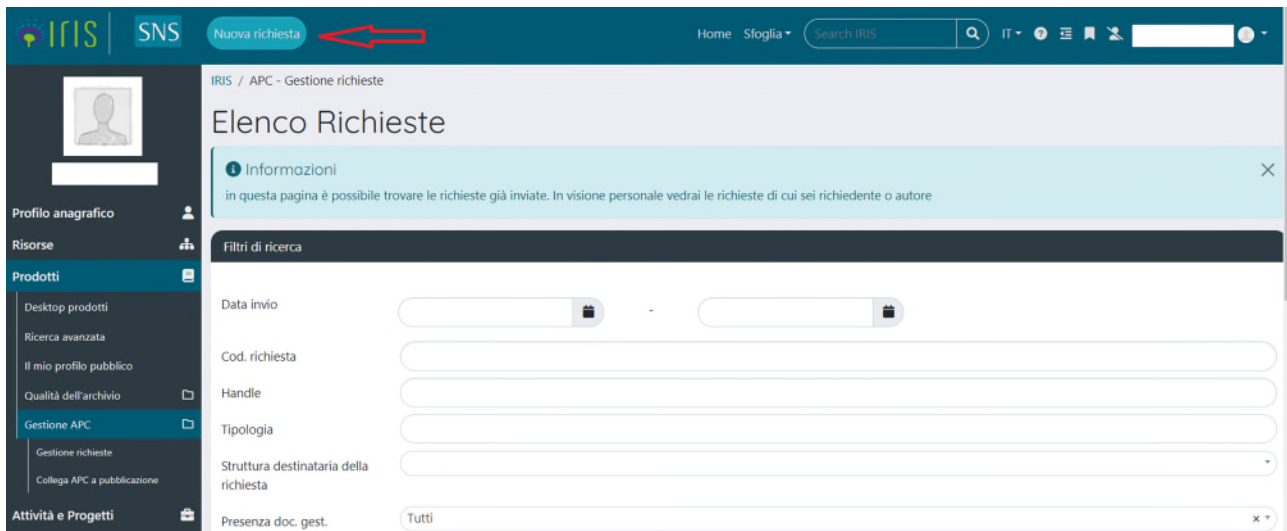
IRIS SNS Nuova richiesta

Home Sfoglia Search IRIS IT

Profilo anagrafico
Risorse
Prodotti
Desktop prodotti
Ricerca avanzata
Il mio profilo pubblico
Qualità dell'archivio
Gestione APC
Gestione richieste
Collega APC a pubblicazione
Attività e Progetti

IRIS / APC - Gestione richieste

Elenco Richieste

Informazioni
in questa pagina è possibile trovare le richieste già inviate. In visione personale vedrai le richieste di cui sei richiedente o autore

Filtri di ricerca

Data invio -
Cod. richiesta
Handle
Tipologia
Struttura destinataria della richiesta
Presenza doc. gest. Tutti